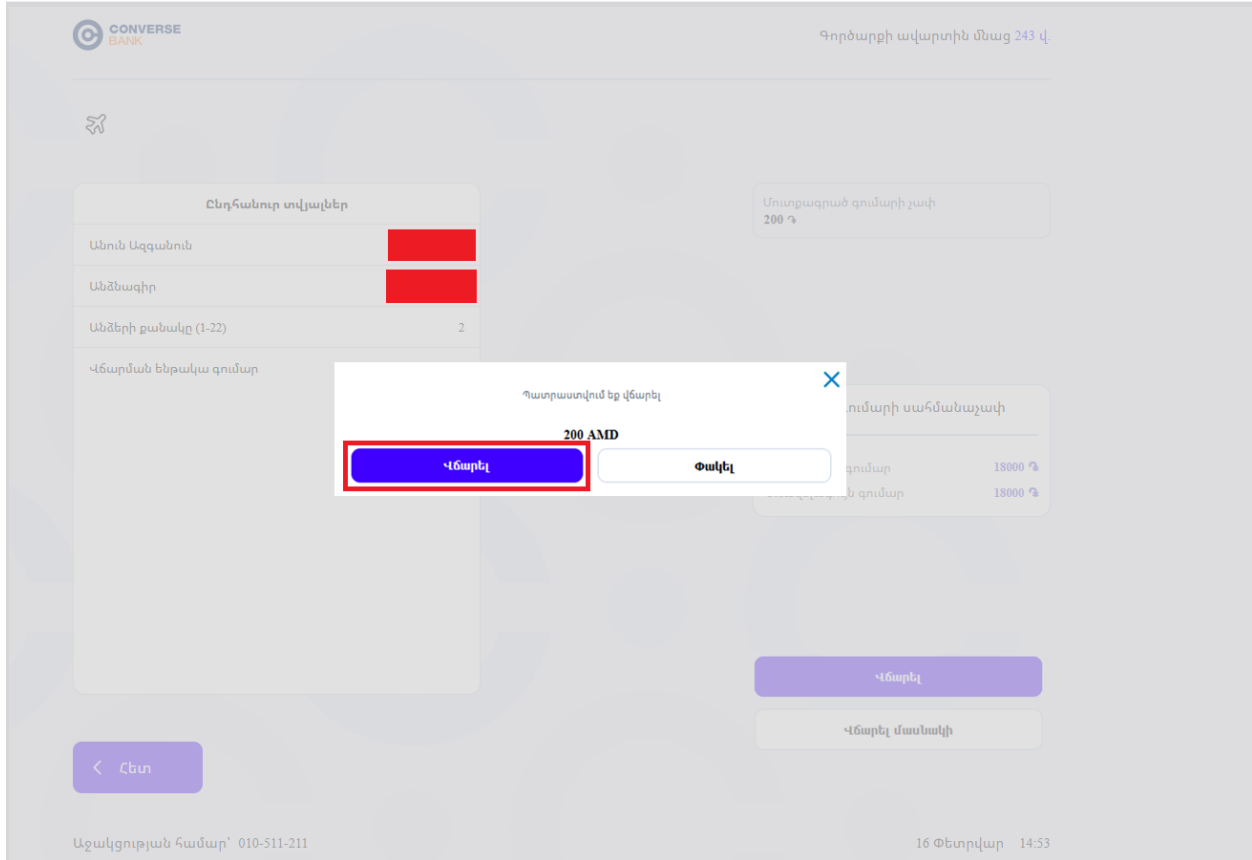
CONVERSE BANK

Գործարքի ավարտին մնաց 243 վ.

Ընդհանուր տվյալներ

Անուն Ազգանուն

Անձնագիր

Անձերի քանակը (1-22) 2

Վճարման ենթակա գումար

Մուտքագրած գումարի չափ
200 ֏

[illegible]ումարի սահմանաչափ

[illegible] գումար 18000 ֏

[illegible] գումար 18000 ֏

Պատրաստվում եք վճարել

200 AMD

Վճարել

Փակել

Վճարել

Վճարել մասնակի

Հետ

Աջակցության համար՝ 010-511-211

16 Փետրվար 14:53